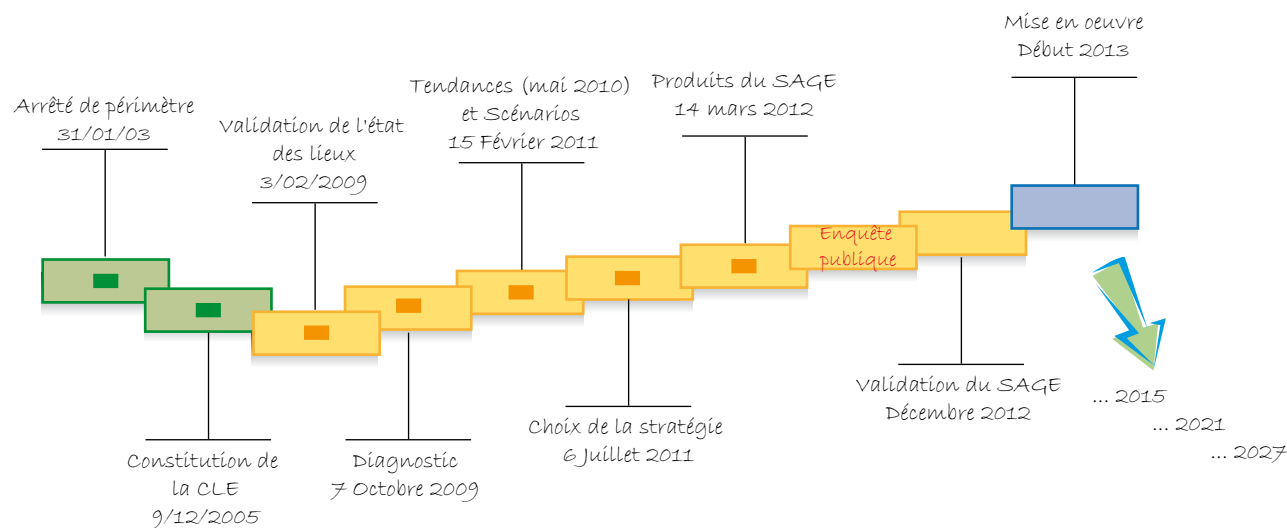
Mise en oeuvre
Début 2013

Produits du SAGE
14 mars 2012

Tendances (mai 2010)
et Scénarios
15 Février 2011

Arrêté de périmètre
31/01/03

Validation de l'état des lieux
3/02/2009

Enquête publique

Validation du SAGE
Décembre 2012

... 2015
... 2021
... 2027

Choix de la stratégie
6 Juillet 2011

Constitution de la CLE
9/12/2005

Diagnostic
7 Octobre 2009